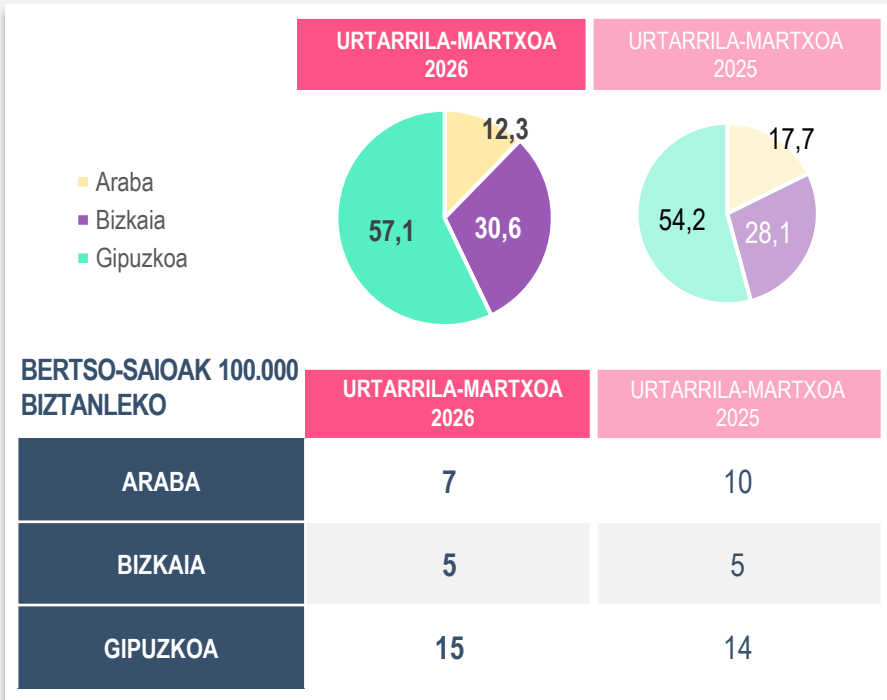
URTARRILA-MARTXOA 2026

URTARRILA-MARTXOA 2025

Araba
Bizkaia
Gipuzkoa

12,3
30,6
57,1

17,7
28,1
54,2

| BERTSO-SAIOAK 100.000 BIZTANLEKO | URTARRILA-MARTXOA 2026 | URTARRILA-MARTXOA 2025 |
|---|---|---|
| ARABA | 7 | 10 |
| BIZKAIA | 5 | 5 |
| GIPUZKOA | 15 | 14 |